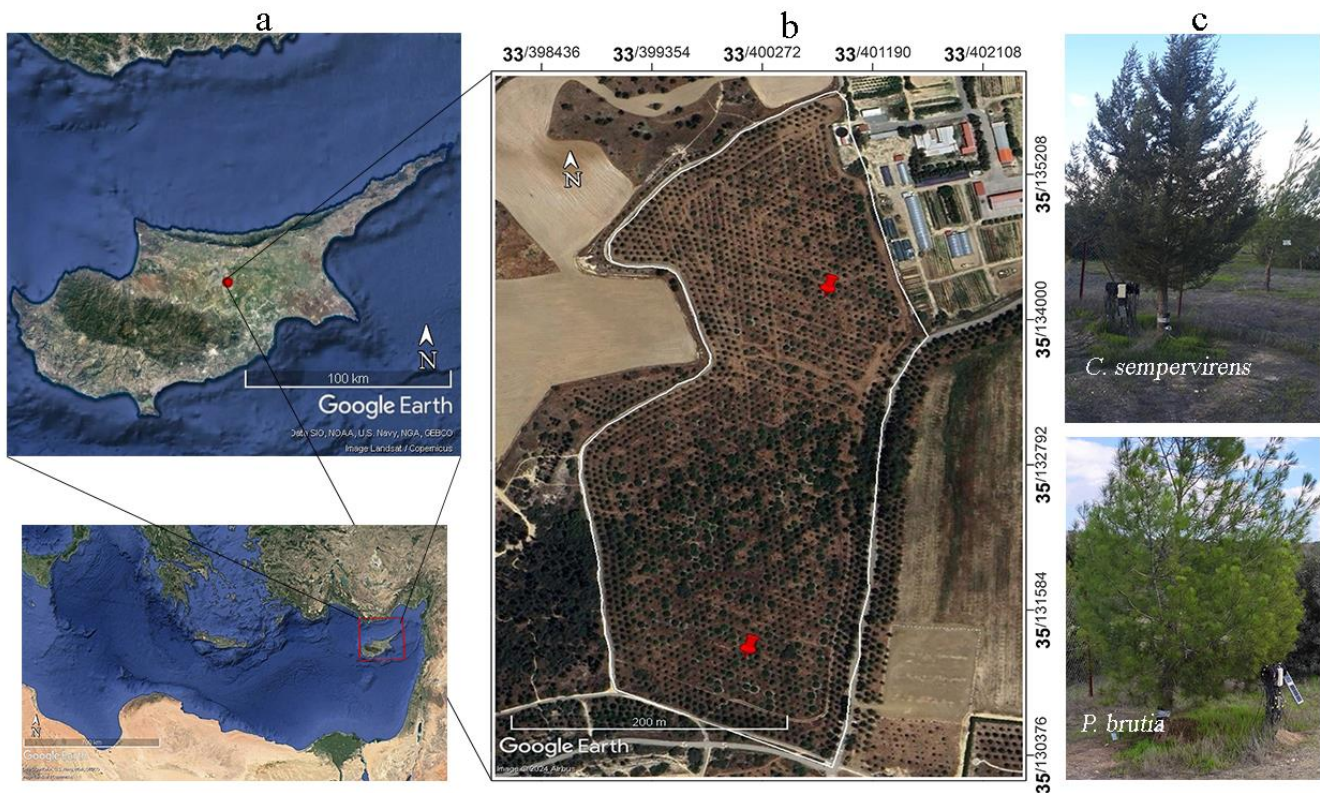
a

b

c

**33**/398436 **33**/399354 **33**/400272 **33**/401190 **33**/402108

N

100 km

Google Earth

Data SIO, NOAA, U.S. Navy, NGA, GEBCO
Image Landsat / Copernicus

N

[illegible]

N

**35**/135208

**35**/134000

**35**/132792

**35**/131584

**35**/130376

200 m

Google Earth

Image © 2024 Airbus

*C. sempervirens*

*P. brutia*